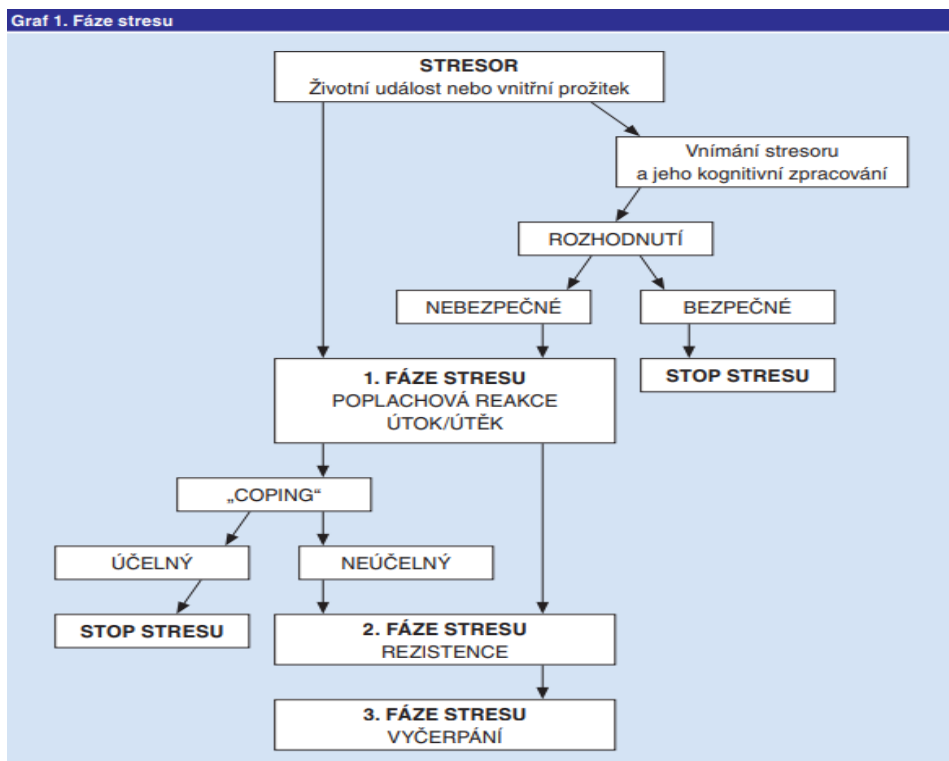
Graf 1. Fáze stresu

STRESOR
Životní událost nebo vnitřní prožitek

Vnímání stresoru a jeho kognitivní zpracování

ROZHODNUTÍ

NEBEZPEČNÉ

BEZPEČNÉ

STOP STRESU

1. FÁZE STRESU
POPLACHOVÁ REAKCE
ÚTOK/ÚTĚK

„COPING“

ÚČELNÝ

NEÚČELNÝ

STOP STRESU

2. FÁZE STRESU
REZISTENCE

3. FÁZE STRESU
VYČERPÁNÍ